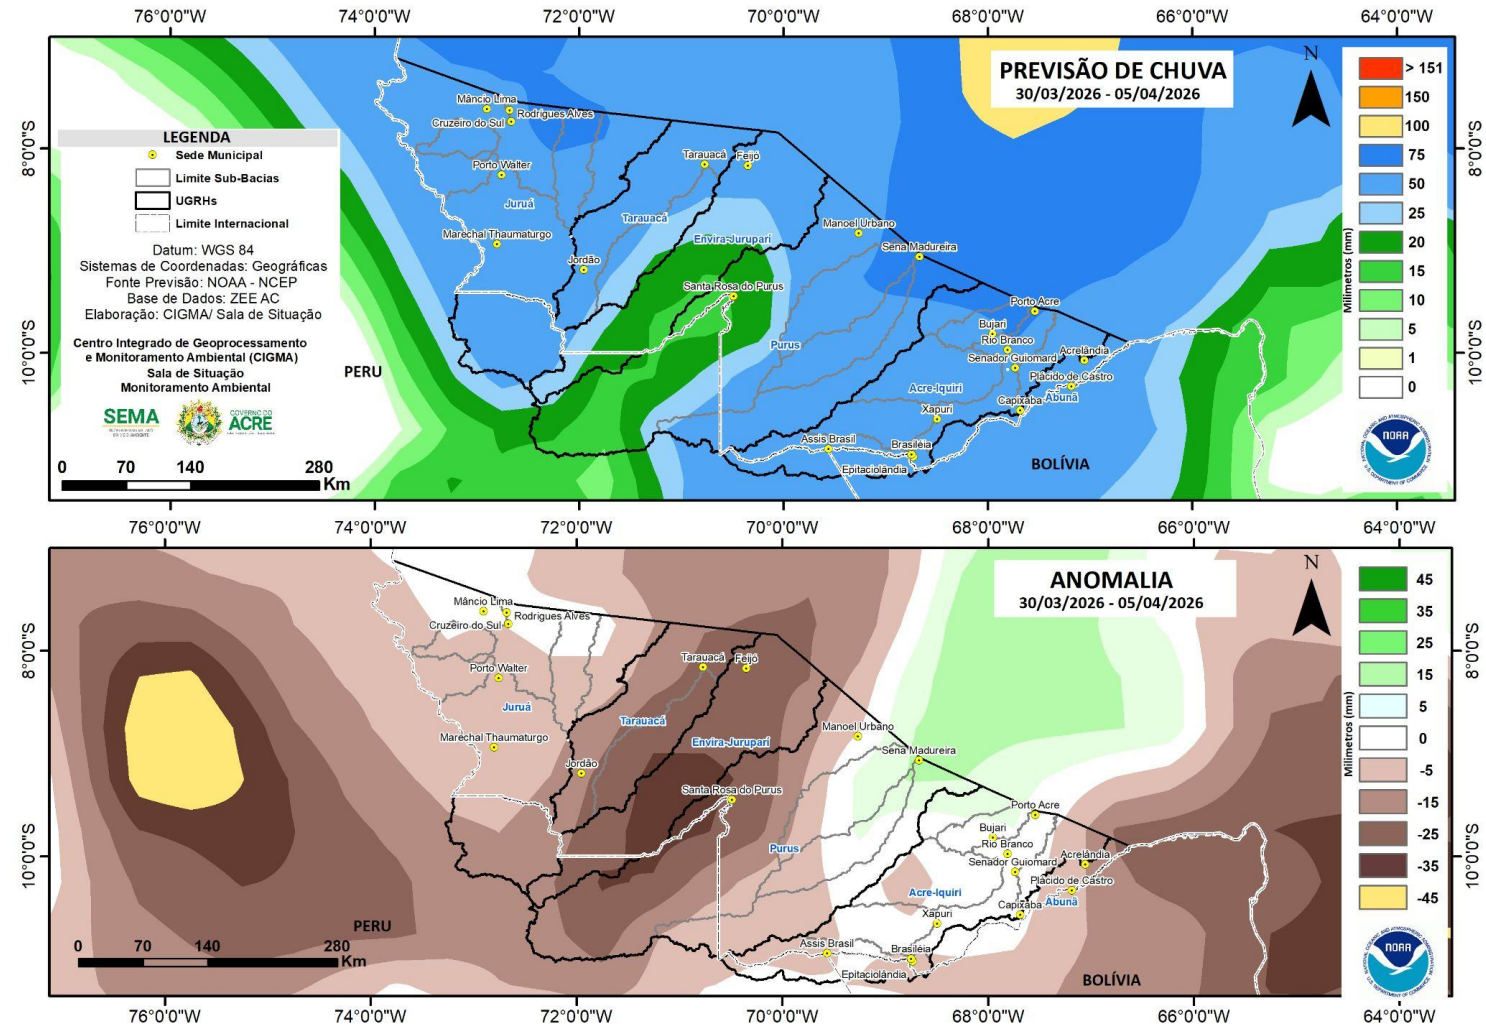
76°0'0"W 74°0'0"W 72°0'0"W 70°0'0"W 68°0'0"W 66°0'0"W 64°0'0"W

PREVISÃO DE CHUVA
30/03/2026 - 05/04/2026

LEGENDA
Sede Municipal
Limite Sub-Bacias
UGRHs
Limite Internacional

Datum: WGS 84
Sistemas de Coordenadas: Geográficas
Fonte Previsão: NOAA - NCEP
Base de Dados: ZEE AC
Elaboração: CIGMA/ Sala de Situação

Centro Integrado de Geoprocessamento e Monitoramento Ambiental (CIGMA)
Sala de Situação
Monitoramento Ambiental

SEMA
ACRE

0 70 140 280 Km

8°0'0"S
10°0'0"S

Mâncio Lima
Rodrigues Alves
Cruzeiro do Sul
Porto Walter
Juruá
Tarauacá
Feijó
Tarauacá
Envira-Jurupari
Marechal Thaumaturgo
Jordão
Manoel Urbano
Sena Madureira
Santa Rosa do Purus
Purus
Porto Acre
Bujari
Rio Branco
Senador Guiomard
Acrelândia
Plácido de Castro
Acre-Iquiri
Capixaba
Abunã
Xapuri
Assis Brasil
Brasiléia
Epitaciolândia
PERU
BOLÍVIA

N

> 151
150
100
75
50
25
20
15
10
5
1
0
Milímetros (mm)

NOAA

76°0'0"W 74°0'0"W 72°0'0"W 70°0'0"W 68°0'0"W 66°0'0"W 64°0'0"W

ANOMALIA
30/03/2026 - 05/04/2026

Mâncio Lima
Rodrigues Alves
Cruzeiro do Sul
Porto Walter
Juruá
Tarauacá
Feijó
Tarauacá
Envira-Jurupari
Marechal Thaumaturgo
Jordão
Manoel Urbano
Sena Madureira
Santa Rosa do Purus
Purus
Porto Acre
Bujari
Rio Branco
Senador Guiomard
Acrelândia
Plácido de Castro
Acre-Iquiri
Capixaba
Abunã
Xapuri
Assis Brasil
Brasiléia
Epitaciolândia
PERU
BOLÍVIA

0 70 140 280 Km

8°0'0"S
10°0'0"S

N

45
35
25
15
5
0
-5
-15
-25
-35
-45
Milímetros (mm)

NOAA

76°0'0"W 74°0'0"W 72°0'0"W 70°0'0"W 68°0'0"W 66°0'0"W 64°0'0"W